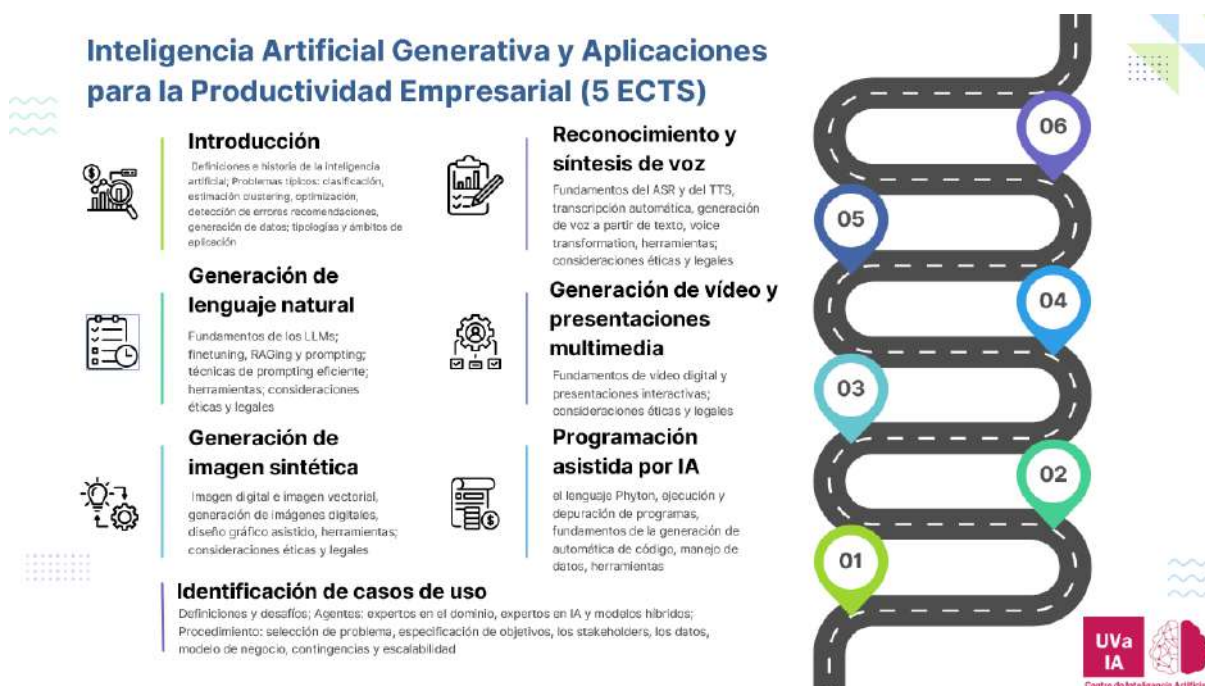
Inteligencia Artificial Generativa y Aplicaciones para la Productividad Empresarial (5 ECTS)

Introducción

Definiciones e historia de la inteligencia artificial; Problemas típicos: clasificación, estimación clustering, optimización, detección de errores recomendaciones, generación de datos; tipologías y ámbitos de aplicación

Generación de lenguaje natural

Fundamentos de los LLMs; finetuning, RAGing y prompting; técnicas de prompting eficiente; herramientas; consideraciones éticas y legales

Generación de imagen sintética

Imagen digital e imagen vectorial, generación de imágenes digitales, diseño gráfico asistido, herramientas; consideraciones éticas y legales

Reconocimiento y síntesis de voz

Fundamentos del ASR y del TTS, transcripción automática, generación de voz a partir de texto, voice transformation, herramientas; consideraciones éticas y legales

Generación de vídeo y presentaciones multimedia

Fundamentos de video digital y presentaciones interactivas; consideraciones éticas y legales

Programación asistida por IA

el lenguaje Phyton, ejecución y depuración de programas, fundamentos de la generación de automática de código, manejo de datos, herramientas

Identificación de casos de uso

Definiciones y desafíos; Agentes: expertos en el dominio, expertos en IA y modelos híbridos; Procedimiento: selección de problema, especificación de objetivos, los stakeholders, los datos, modelo de negocio, contingencias y escalabilidad

06
05
04
03
02
01

UVa IA
Centro de Inteligencia Artificia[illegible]